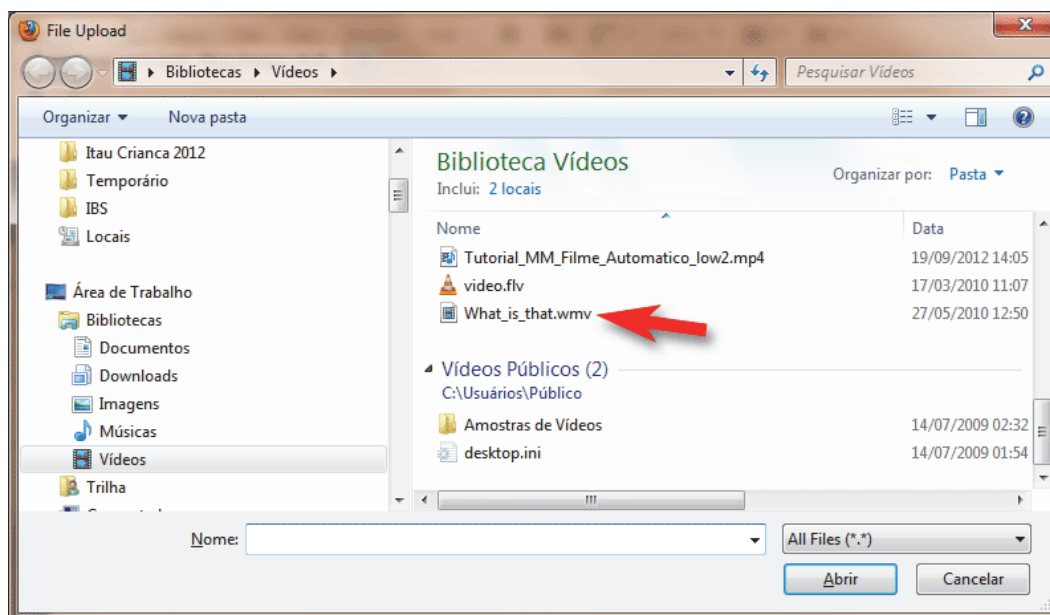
File Upload

Bibliotecas ▸ Vídeos ▸

Pesquisar Vídeos

Organizar ▾ Nova pasta

Itau Crianca 2012
Temporário
IBS
Locais

Área de Trabalho
Bibliotecas
Documentos
Downloads
Imagens
Músicas
Vídeos
Trilha
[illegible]

Biblioteca Vídeos
Inclui: 2 locais

Organizar por: Pasta ▾

| Nome | Data |
|---|---|
| Tutorial_MM_Filme_Automatico_low2.mp4 | 19/09/2012 14:05 |
| video.flv | 17/03/2010 11:07 |
| What_is_that.wmv | 27/05/2010 12:50 |

Vídeos Públicos (2)
C:\Usuários\Público

| | |
|---|---|
| Amostras de Vídeos | 14/07/2009 02:32 |
| desktop.ini | 14/07/2009 01:54 |

Nome:

All Files (*.*)

Abrir

Cancelar